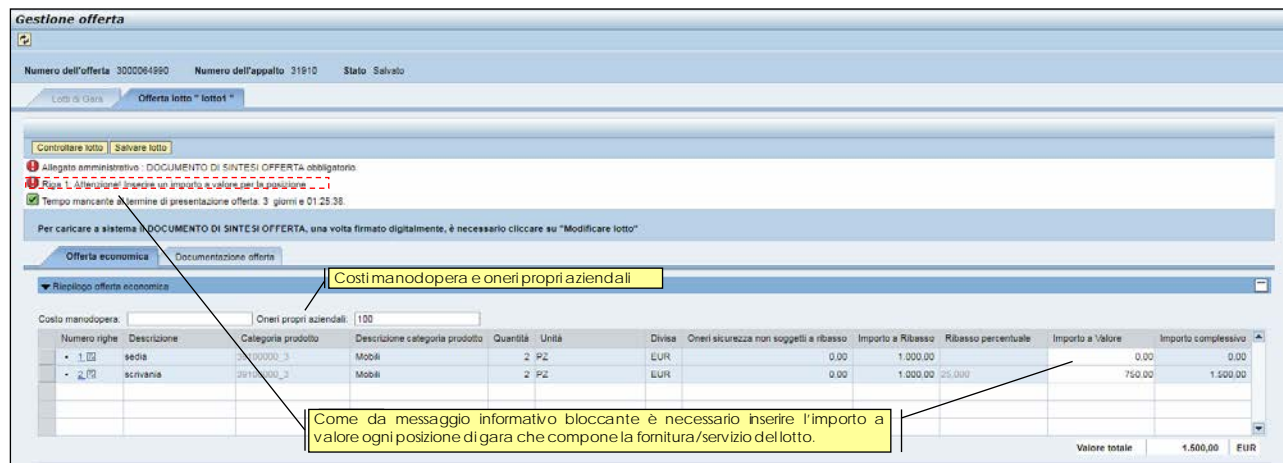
Gestione offerta

Numero dell'offerta 3000064990 Numero dell'appalto 31910 Stato Salvato

Lotti di Gara | Offerta lotto " lotto1 "

Controllare lotto | Salvare lotto

Allegato amministrativo : DOCUMENTO DI SINTESI OFFERTA obbligatorio.

Riga 1. Attenzione! Inserire un importo a valore per la posizione

Tempo mancante al termine di presentazione offerta: 3 giorni e 01:25:38.

Per caricare a sistema il DOCUMENTO DI SINTESI OFFERTA, una volta firmato digitalmente, è necessario cliccare su "Modificare lotto"

Offerta economica | Documentazione offerta

Riepilogo offerta economica

Costi manodopera e oneri propri aziendali

Costo manodopera: Oneri propri aziendali: 100

| Numero righe | Descrizione | Categoria prodotto | Descrizione categoria prodotto | Quantità | Unità | Divisa | Oneri sicurezza non soggetti a ribasso | Importo a Ribasso | Ribasso percentuale | Importo a Valore | Importo complessivo |
|---|---|---|---|---|---|---|---|---|---|---|---|
| 1 | sedia | 39100000_3 | Mobili | 2 | PZ | EUR | 0,00 | 1.000,00 | | 0,00 | 0,00 |
| 2 | scrivania | 39100000_3 | Mobili | 2 | PZ | EUR | 0,00 | 1.000,00 | 25,000 | 750,00 | 1.500,00 |

Come da messaggio informativo bloccante è necessario inserire l'importo a valore ogni posizione di gara che compone la fornitura/servizio del lotto.

Valore totale 1.500,00 EUR